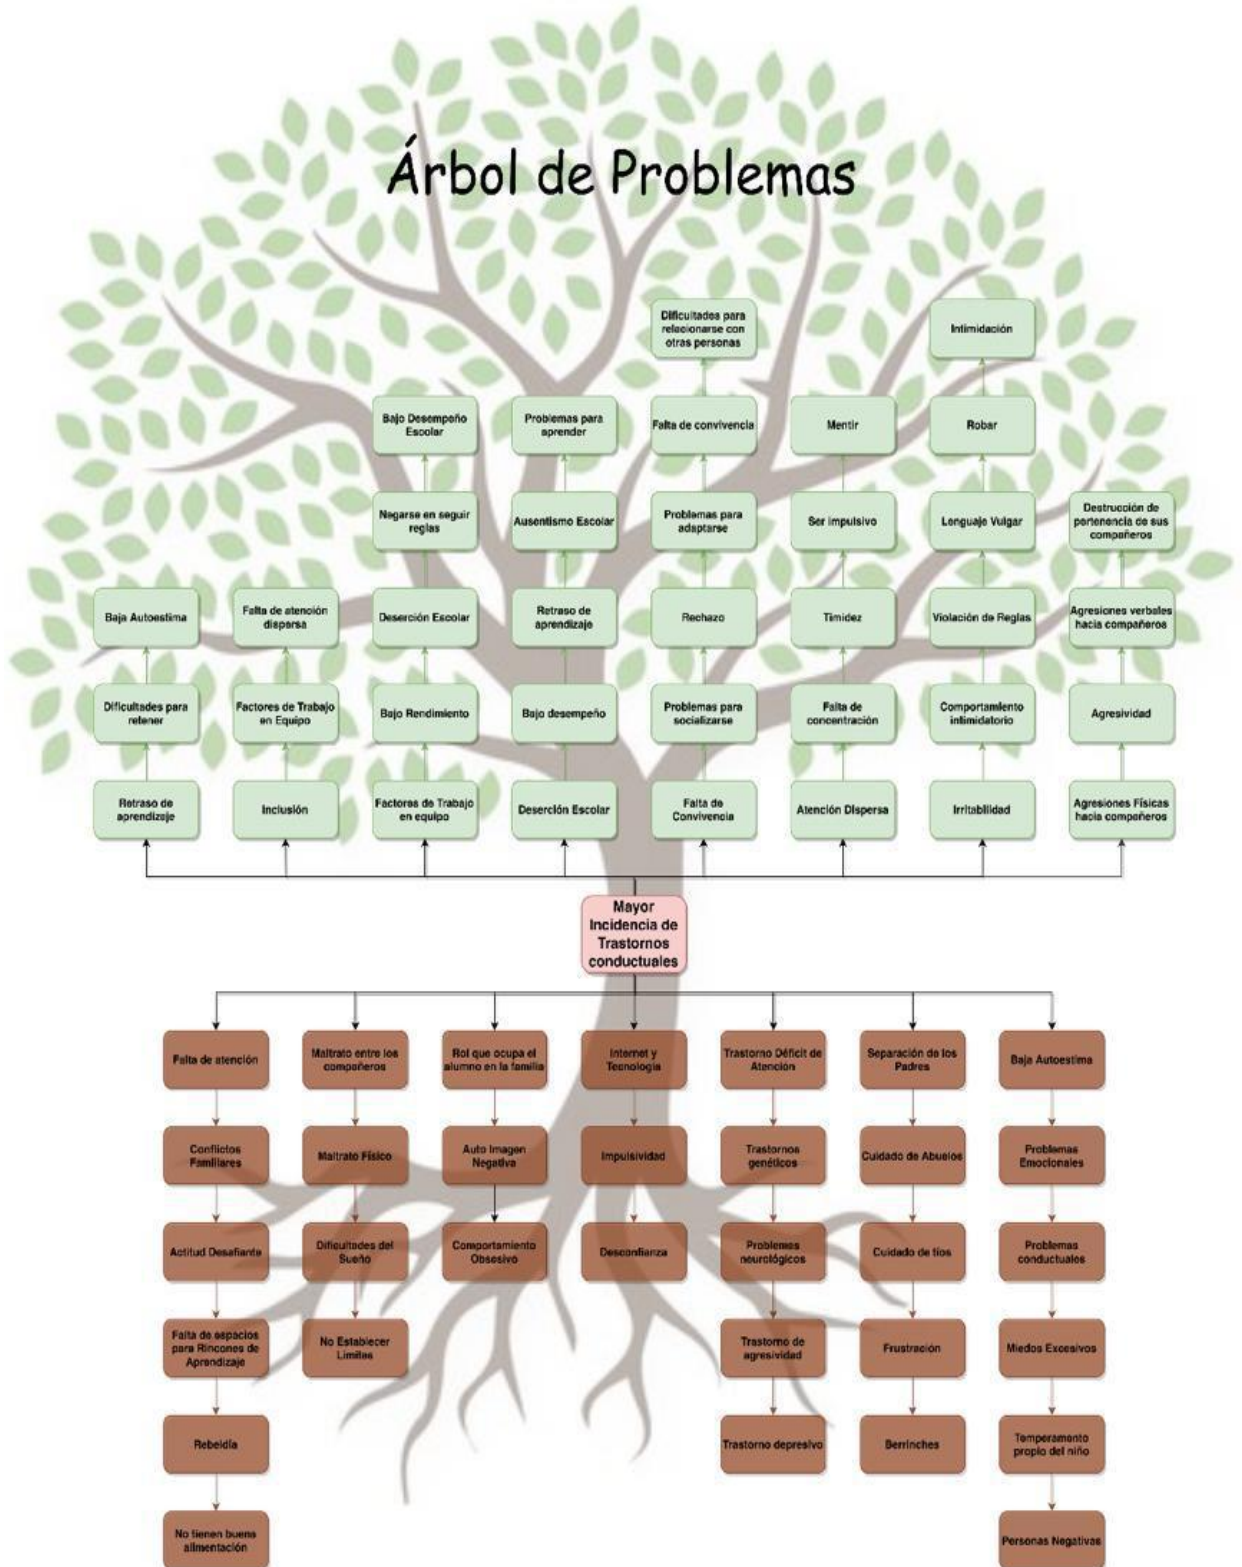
Árbol de Problemas

Dificultades para relacionarse con otras personas

Intimidación

Bajo Desempeño Escolar

Problemas para aprender

Falta de convivencia

Mentir

Robar

Negarse en seguir reglas

Ausentismo Escolar

Problemas para adaptarse

Ser impulsivo

Lenguaje Vulgar

Destrucción de pertenencia de sus compañeros

Baja Autoestima

Falta de atención dispersa

Deserción Escolar

Retraso de aprendizaje

Rechazo

Timidez

Violación de Reglas

Agresiones verbales hacia compañeros

Dificultades para retener

Factores de Trabajo en Equipo

Bajo Rendimiento

Bajo desempeño

Problemas para socializarse

Falta de concentración

Comportamiento intimidatorio

Agresividad

Retraso de aprendizaje

Inclusión

Factores de Trabajo en equipo

Deserción Escolar

Falta de Convivencia

Atención Dispersa

Irritabilidad

Agresiones Físicas hacia compañeros

Mayor Incidencia de Trastornos conductuales

Falta de atención

Conflictos Familiares

Actitud Desafiante

Falta de espacios para Rincones de Aprendizaje

Rebeldía

No tienen buena alimentación

Maltrato entre los compañeros

Maltrato Físico

Dificultades del Sueño

No Establecer Límites

Rol que ocupa el alumno en la familia

Auto Imagen Negativa

Comportamiento Obsesivo

Internet y Tecnología

Impulsividad

Desconfianza

Trastorno Déficit de Atención

Trastornos genéticos

Problemas neurológicos

Trastorno de agresividad

Trastorno depresivo

Separación de los Padres

Cuidado de Abuelos

Cuidado de tíos

Frustración

Berrinches

Baja Autoestima

Problemas Emocionales

Problemas conductuales

Miedos Excesivos

Temperamento propio del niño

Personas Negativas